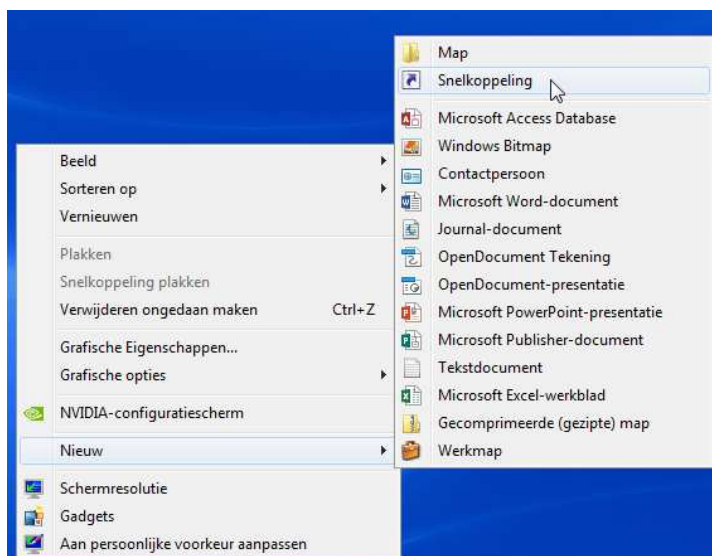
Beeld
Sorteren op
Vernieuwen

Plakken
Snelkoppeling plakken
Verwijderen ongedaan maken Ctrl+Z

Grafische Eigenschappen...
Grafische opties

NVIDIA-configuratiescherm

Nieuw

Schermresolutie
Gadgets
Aan persoonlijke voorkeur aanpassen

Map
Snelkoppeling

Microsoft Access Database
Windows Bitmap
Contactpersoon
Microsoft Word-document
Journal-document
OpenDocument Tekening
OpenDocument-presentatie
Microsoft PowerPoint-presentatie
Microsoft Publisher-document
Tekstdocument
Microsoft Excel-werkblad
Gecomprimeerde (gezipte) map
Werkmap